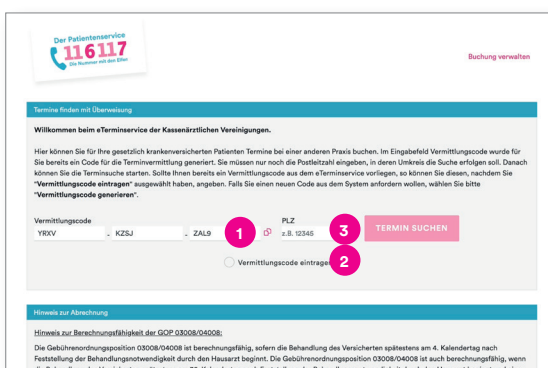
Der Patientenservice
116117
Die Nummer mit den Elfen

Buchung verwalten

Termine finden mit Überweisung

Willkommen beim eTerminservice der Kassenärztlichen Vereinigungen.

Hier können Sie für Ihre gesetzlich krankenversicherten Patienten Termine bei einer anderen Praxis buchen. Im Eingabefeld Vermittlungscode wurde für Sie bereits ein Code für die Terminvermittlung generiert. Sie müssen nur noch die Postleitzahl eingeben, in deren Umkreis die Suche erfolgen soll. Danach können Sie die Terminsuche starten. Sollte Ihnen bereits ein Vermittlungscode aus dem eTerminservice vorliegen, so können Sie diesen, nachdem Sie "Vermittlungscode eintragen" ausgewählt haben, angeben. Falls Sie einen neuen Code aus dem System anfordern wollen, wählen Sie bitte "Vermittlungscode generieren".

Vermittlungscode
YRXV - KZSJ - ZAL9
1
PLZ
z.B. 12345
3
TERMIN SUCHEN

Vermittlungscode eintragen
2

Hinweis zur Abrechnung

Hinweis zur Berechnungsfähigkeit der GOP 03008/04008:

Die Gebührenordnungsposition 03008/04008 ist berechnungsfähig, sofern die Behandlung des Versicherten spätestens am 4. Kalendertag nach Feststellung der Behandlungsnotwendigkeit durch den Hausarzt beginnt. Die Gebührenordnungsposition 03008/04008 ist auch berechnungsfähig, wenn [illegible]